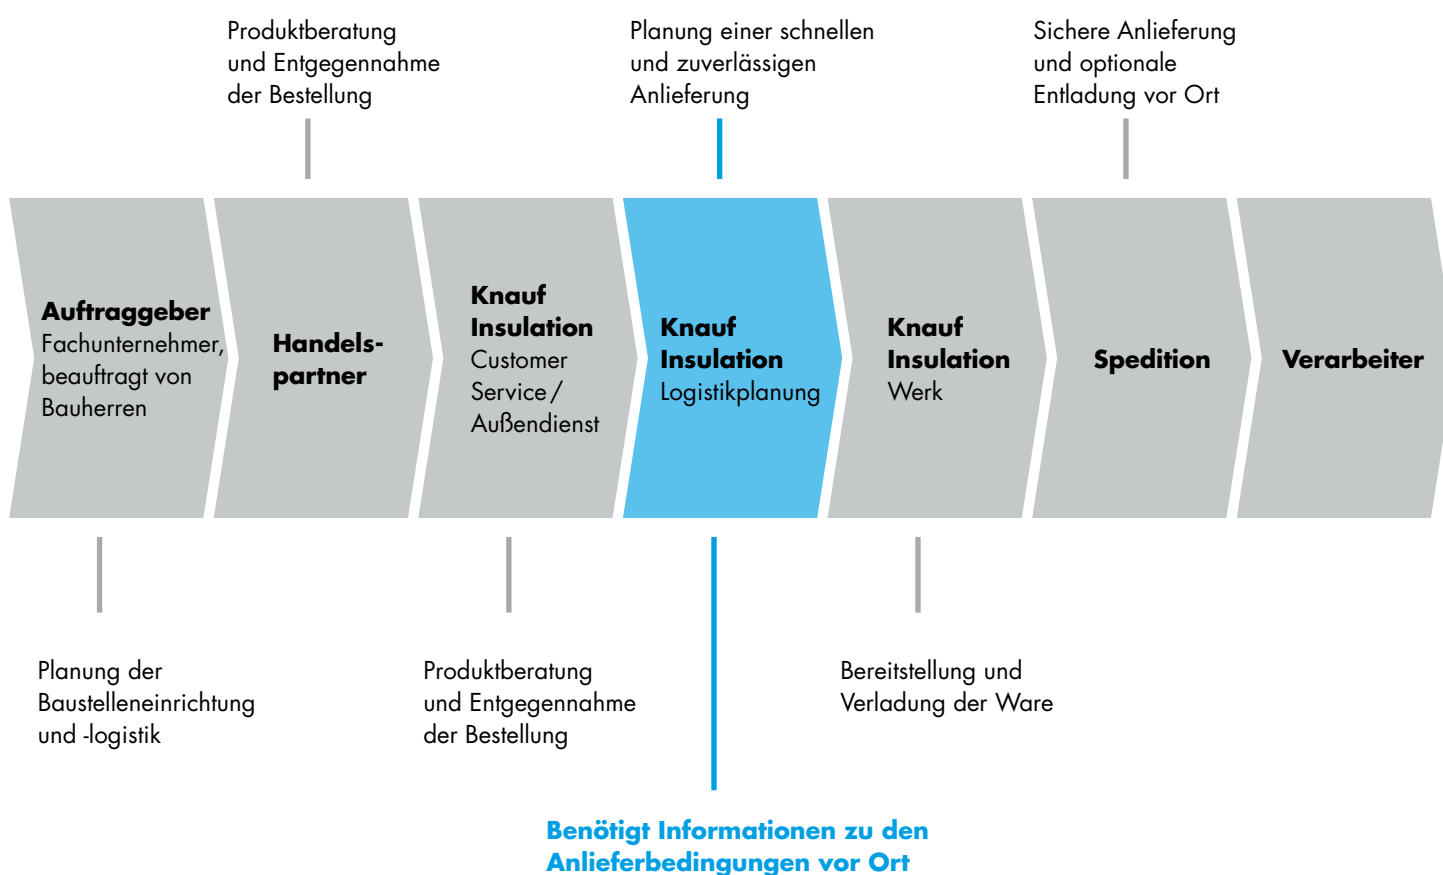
Produktberatung und Entgegennahme der Bestellung

Planung einer schnellen und zuverlässigen Anlieferung

Sichere Anlieferung und optionale Entladung vor Ort

**Auftraggeber** Fachunternehmer, beauftragt von Bauherren

**Handels-partner**

**Knauf Insulation** Customer Service / Außendienst

**Knauf Insulation** Logistikplanung

**Knauf Insulation** Werk

**Spedition**

**Verarbeiter**

Planung der Baustelleneinrichtung und -logistik

Produktberatung und Entgegennahme der Bestellung

Bereitstellung und Verladung der Ware

Benötigt Informationen zu den Anlieferbedingungen vor Ort